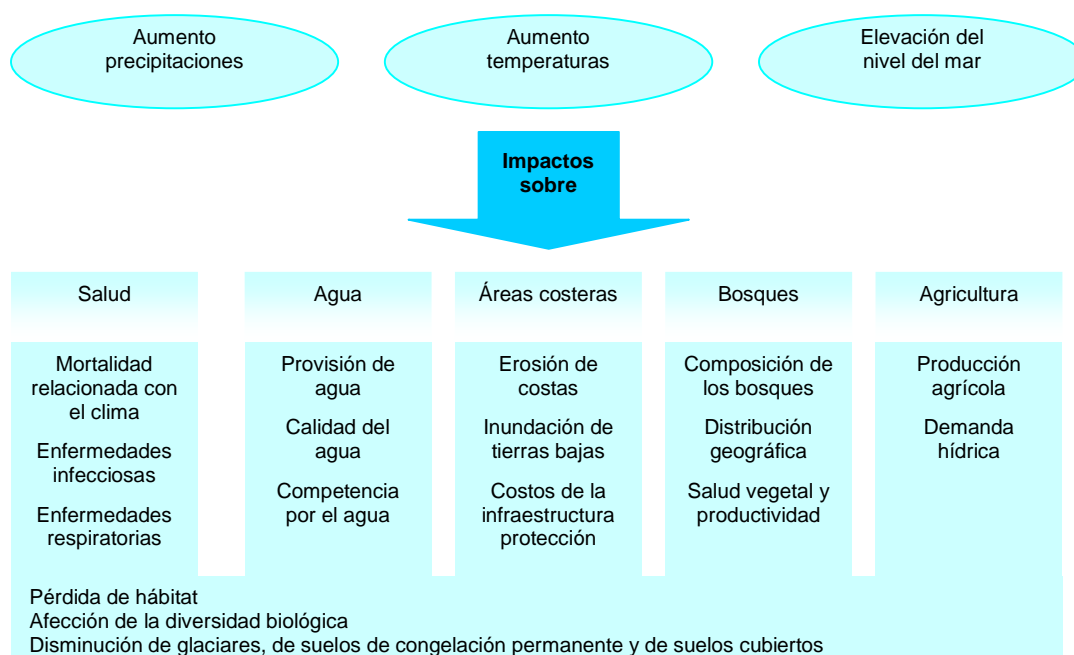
Aumento precipitaciones

Aumento temperaturas

Elevación del nivel del mar

Impactos sobre

Salud

Agua

Áreas costeras

Bosques

Agricultura

Mortalidad relacionada con el clima

Enfermedades infecciosas

Enfermedades respiratorias

Provisión de agua

Calidad del agua

Competencia por el agua

Erosión de costas

Inundación de tierras bajas

Costos de la infraestructura protección

Composición de los bosques

Distribución geográfica

Salud vegetal y productividad

Producción agrícola

Demanda hídrica

Pérdida de hábitat
Afección de la diversidad biológica
Disminución de glaciares, de suelos de congelación permanente y de suelos cubiertos